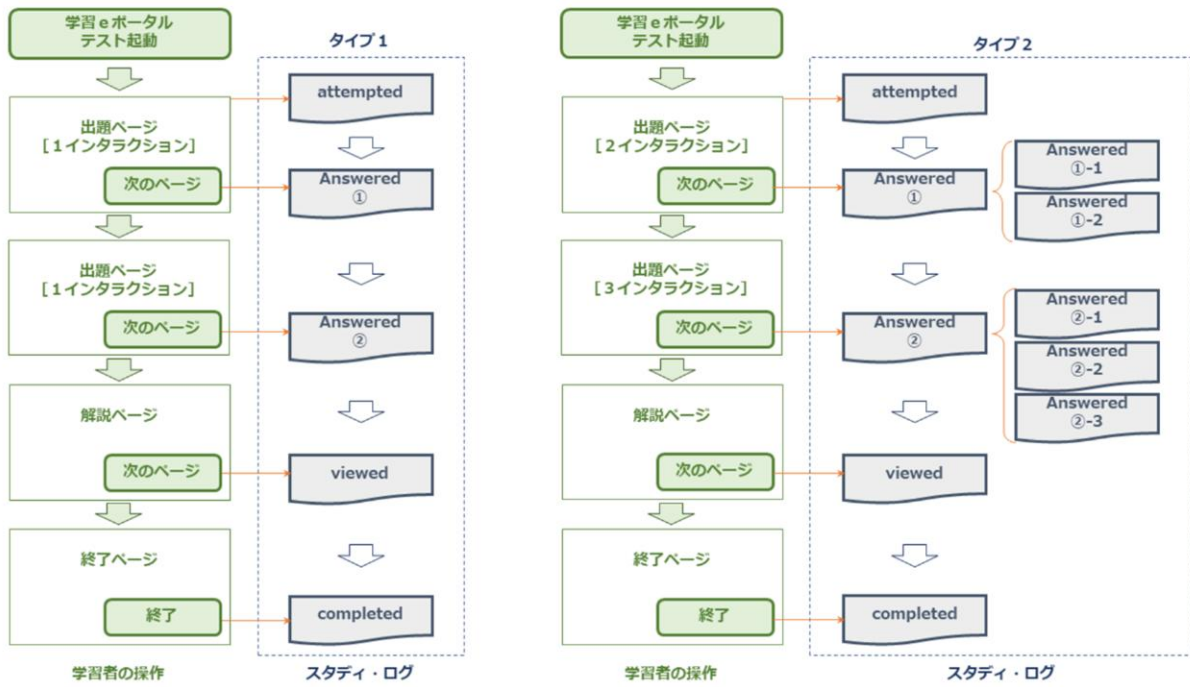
学習eポータル
テスト起動

タイプ1

出題ページ
［1インタラクション］

次のページ

出題ページ
［1インタラクション］

次のページ

解説ページ

次のページ

終了ページ

終了

学習者の操作

attempted

Answered
①

Answered
②

viewed

completed

スタディ・ログ

学習eポータル
テスト起動

タイプ2

出題ページ
［2インタラクション］

次のページ

出題ページ
［3インタラクション］

次のページ

解説ページ

次のページ

終了ページ

終了

学習者の操作

attempted

Answered
①

Answered
①-1

Answered
①-2

Answered
②

Answered
②-1

Answered
②-2

Answered
②-3

viewed

completed

スタディ・ログ